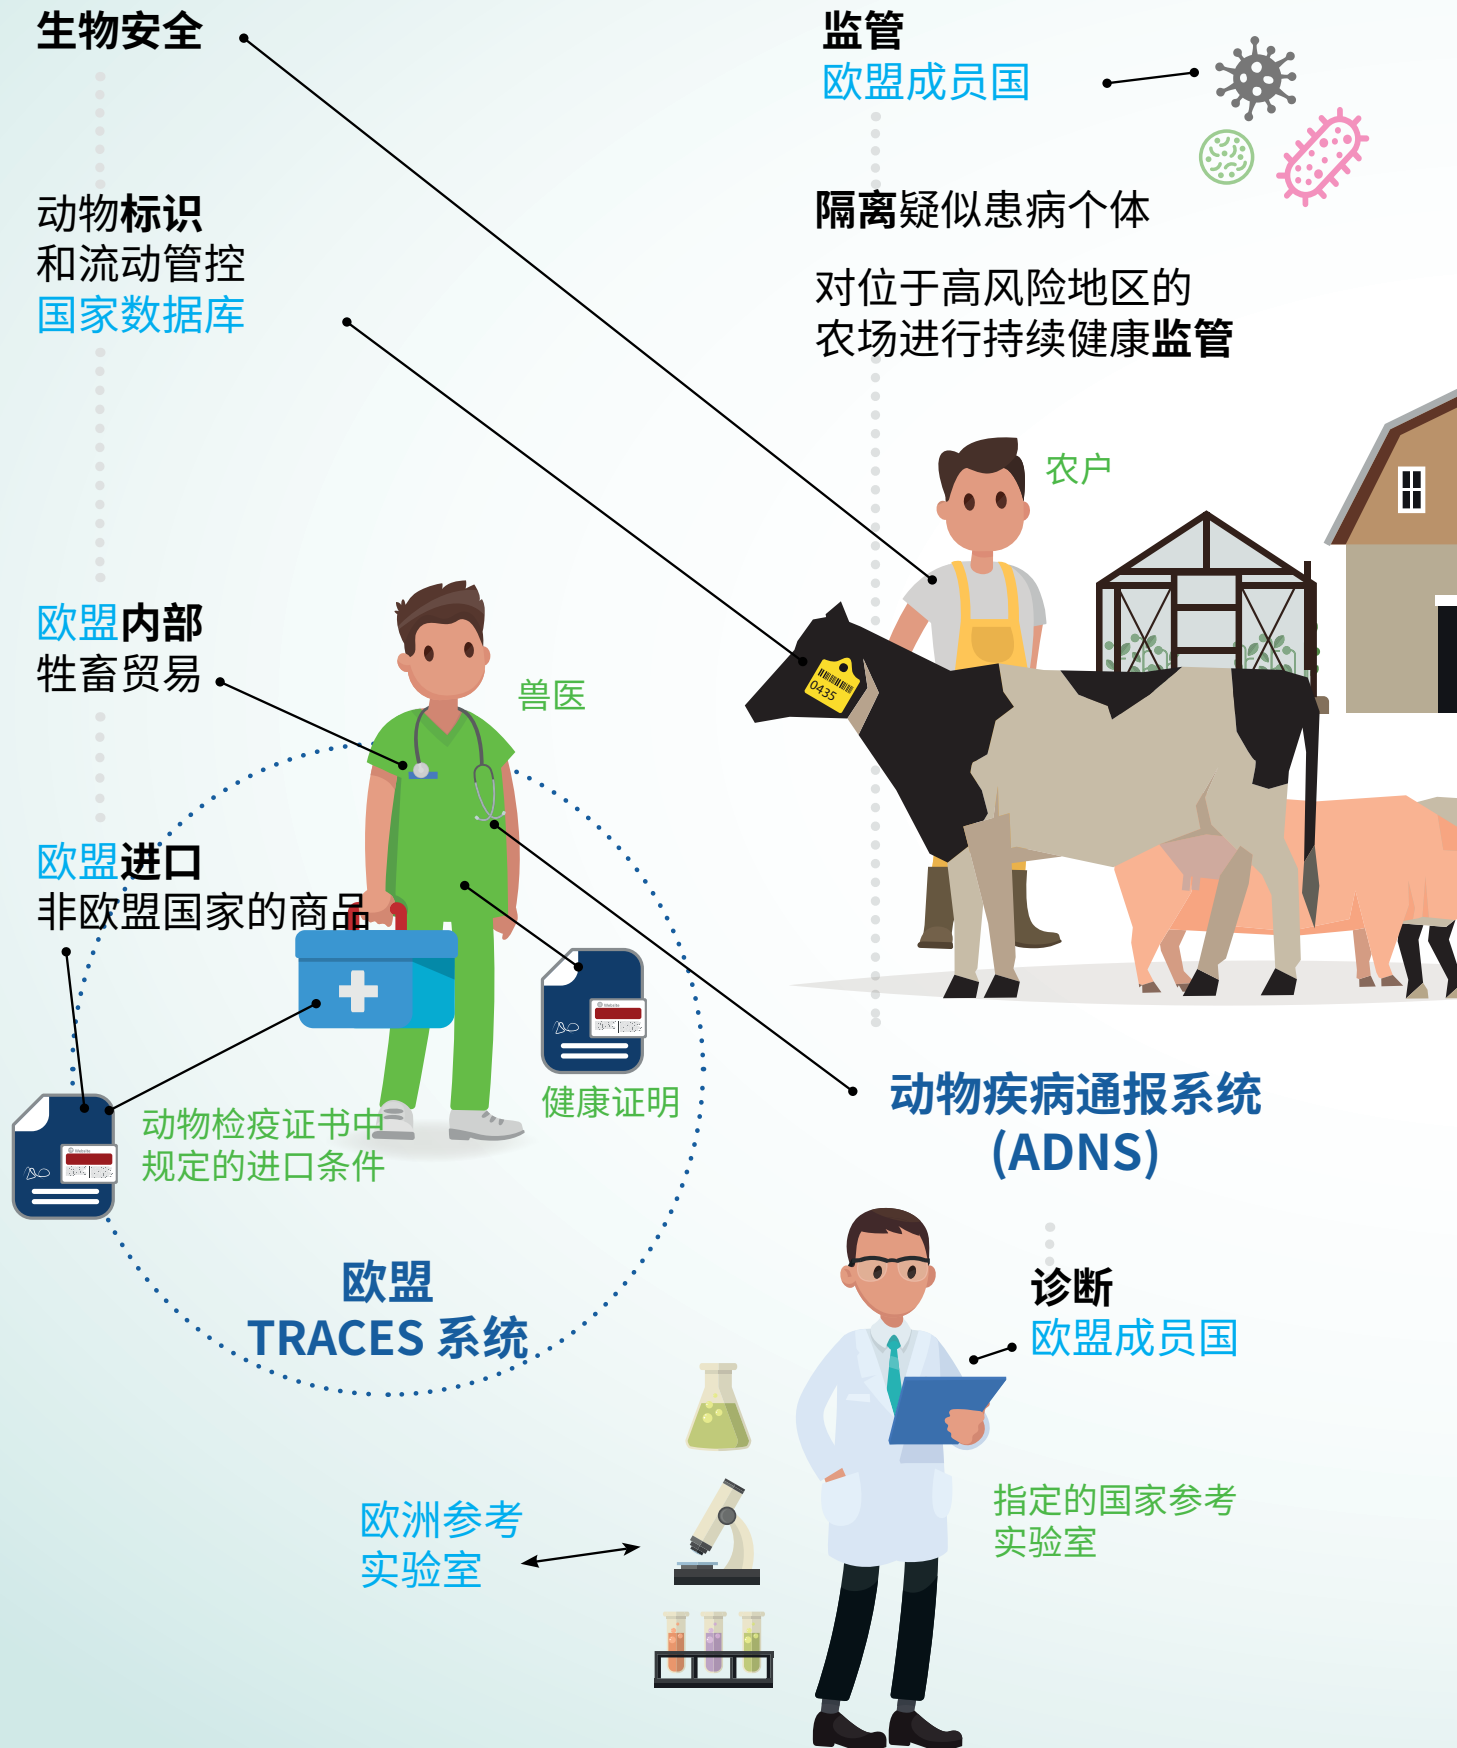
生物安全

监管
欧盟成员国

动物标识
和流动管控
国家数据库

隔离疑似患病个体

对位于高风险地区的
农场进行持续健康监管

农户

0435

欧盟内部
牲畜贸易

兽医

欧盟进口
非欧盟国家的商品

健康证明

动物检疫证书中
规定的进口条件

动物疾病通报系统
(ADNS)

欧盟
TRACES 系统

诊断
欧盟成员国

指定的国家参考
实验室

欧洲参考
实验室